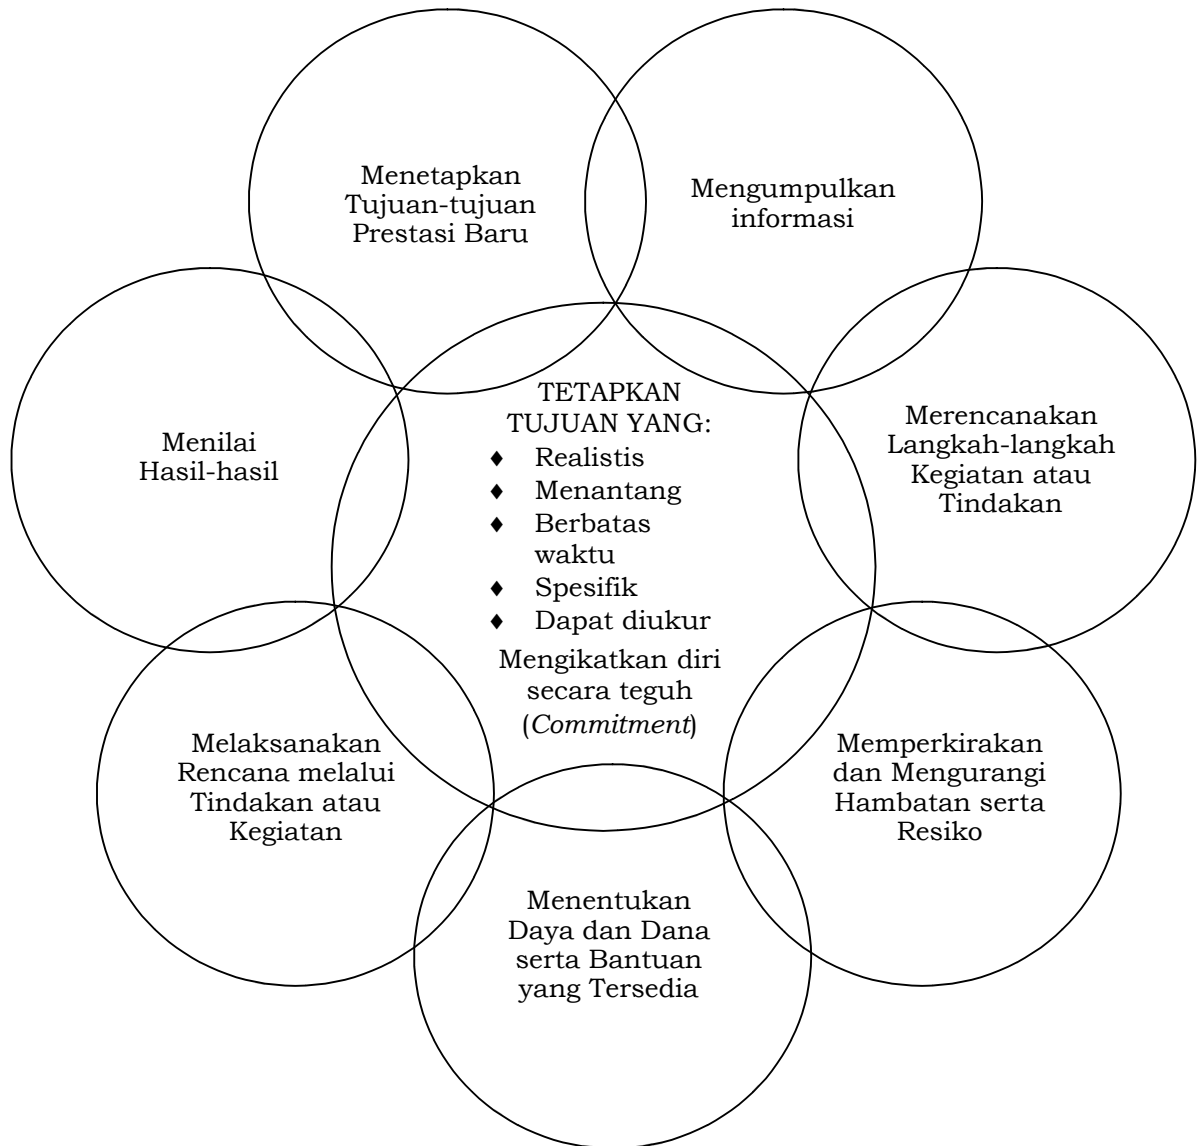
Menetapkan Tujuan-tujuan Prestasi Baru

Mengumpulkan informasi

Menilai Hasil-hasil

TETAPKAN TUJUAN YANG:
♦ Realistis
♦ Menantang
♦ Berbatas waktu
♦ Spesifik
♦ Dapat diukur

Mengikatkan diri secara teguh (*Commitment*)

Merencanakan Langkah-langkah Kegiatan atau Tindakan

Melaksanakan Rencana melalui Tindakan atau Kegiatan

Memperkirakan dan Mengurangi Hambatan serta Resiko

Menentukan Daya dan Dana serta Bantuan yang Tersedia